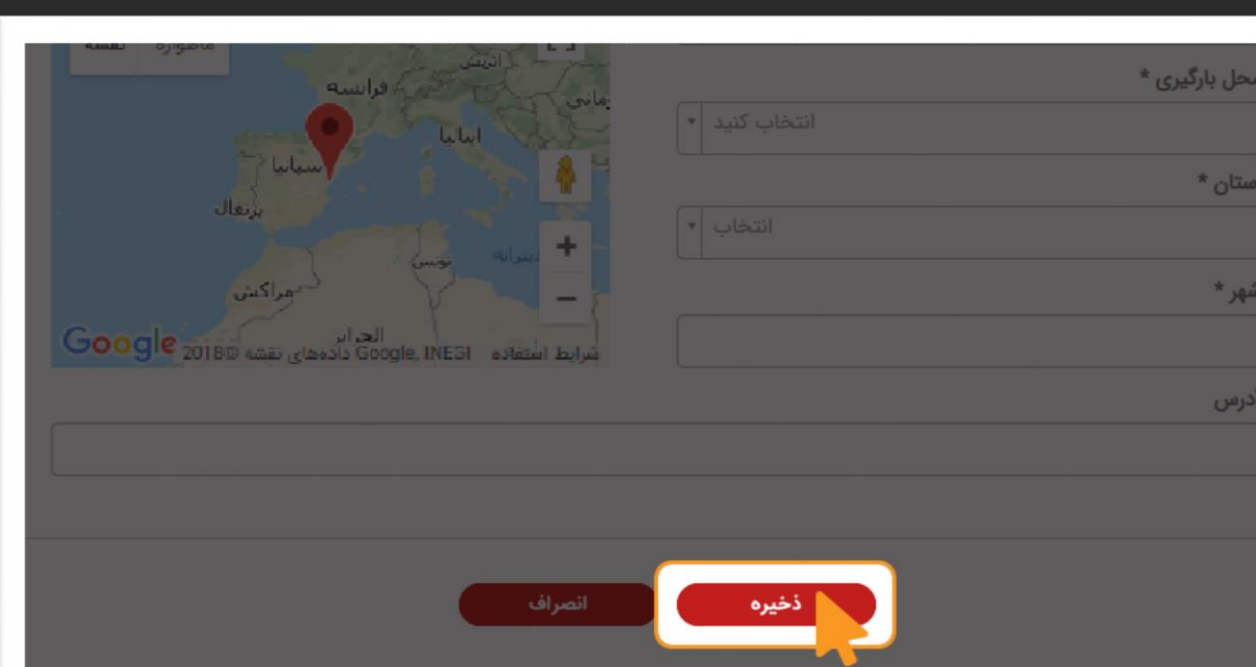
ماهواره نقشه
فرانسه
اتریش
آلمانی
ایتالیا
اسپانیا
پرتغال
تونس
مدیترانه
مراکش
الجزایر
Google
2018© داده‌های نقشه Google, INEGI شرایط استفاده

محل بارگیری *
انتخاب کنید
استان *
انتخاب
شهر *
آدرس

ذخیره
انصراف